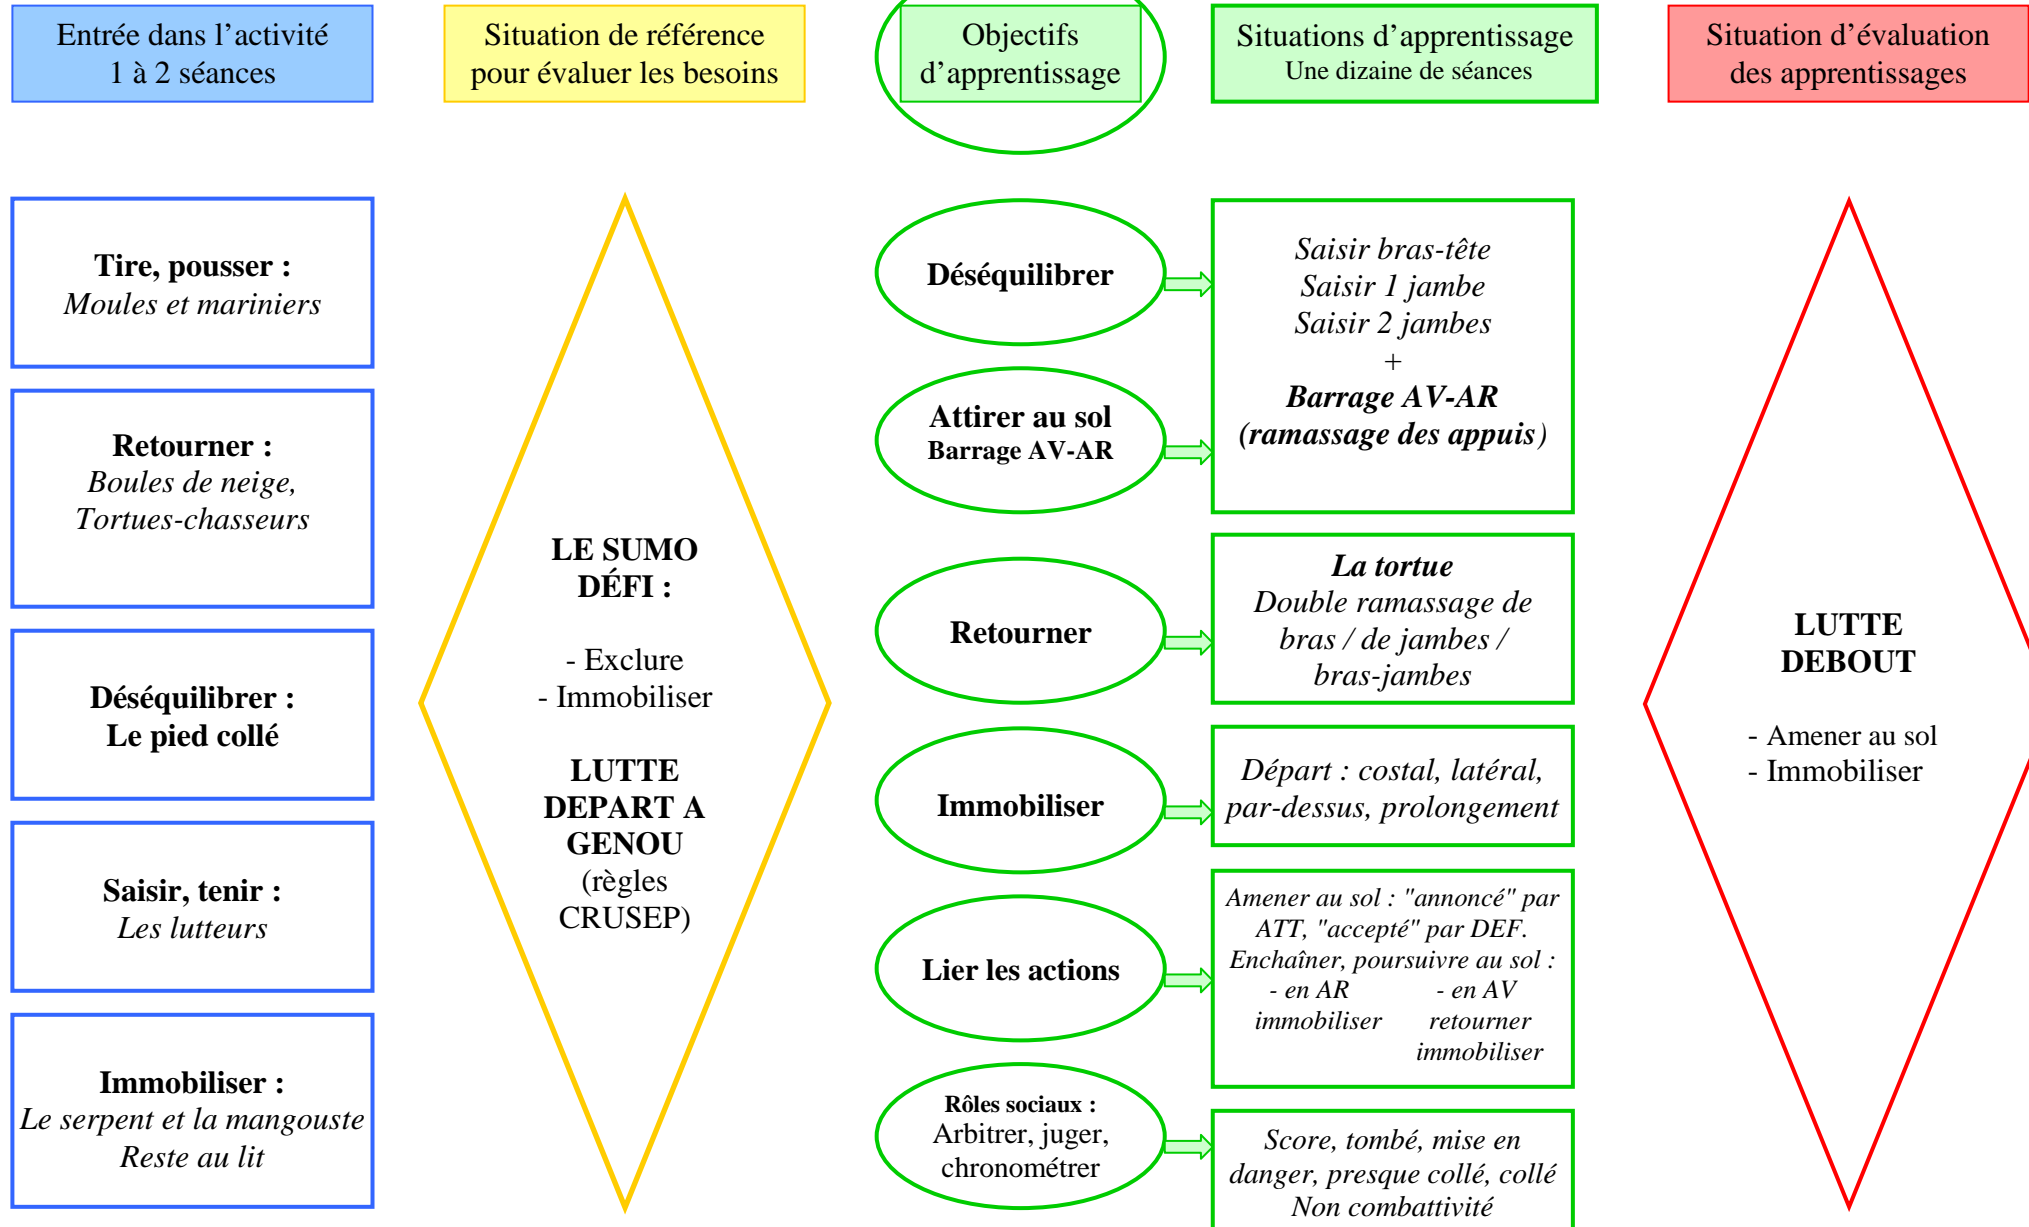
Entrée dans l'activité
1 à 2 séances

Situation de référence pour évaluer les besoins

Objectifs d'apprentissage

Situations d'apprentissage
Une dizaine de séances

Situation d'évaluation des apprentissages

**Tire, pousser :**
*Moules et mariniers*

**Retourner :**
*Boules de neige, Tortues-chasseurs*

**Déséquilibrer :**
**Le pied collé**

**Saisir, tenir :**
*Les lutteurs*

**Immobiliser :**
*Le serpent et la mangouste*
*Reste au lit*

**LE SUMO DÉFI :**

- Exclure
- Immobiliser

**LUTTE DEPART A GENOU**
(règles CRUSEP)

**Déséquilibrer**

**Attirer au sol**
**Barrage AV-AR**

**Retourner**

**Immobiliser**

**Lier les actions**

**Rôles sociaux :**
Arbitrer, juger, chronométrer

*Saisir bras-tête*
*Saisir 1 jambe*
*Saisir 2 jambes*
+
***Barrage AV-AR***
***(ramassage des appuis)***

***La tortue***
*Double ramassage de bras / de jambes / bras-jambes*

*Départ : costal, latéral, par-dessus, prolongement*

*Amener au sol : "annoncé" par ATT, "accepté" par DEF.*
*Enchaîner, poursuivre au sol :*
*- en AR immobiliser*
*- en AV retourner immobiliser*

*Score, tombé, mise en danger, presque collé, collé*
*Non combattivité*

**LUTTE DEBOUT**

- Amener au sol
- Immobiliser